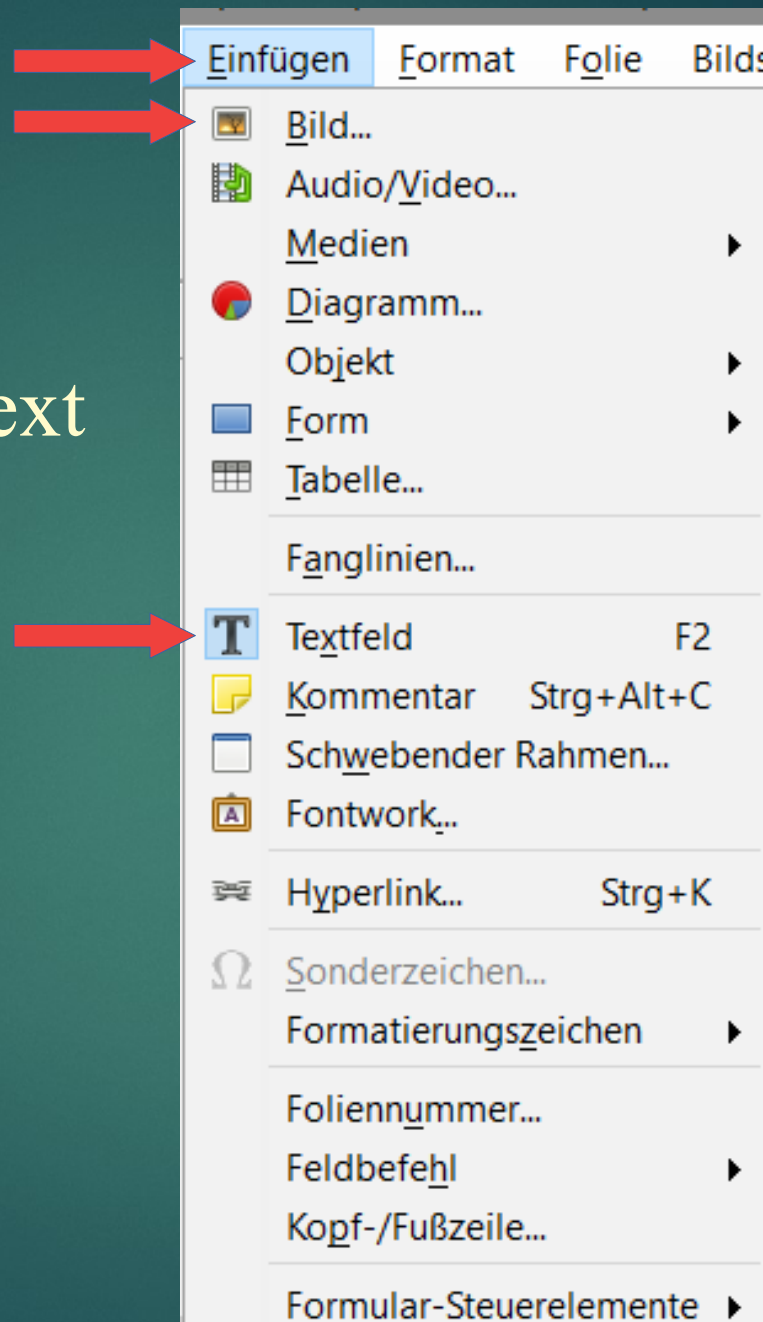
Einfügen Format Folie Bilds

ext

Bild...
Audio/Video...
Medien
Diagramm...
Objekt
Form
Tabelle...
Fanglinien...
Textfeld F2
Kommentar Strg+Alt+C
Schwebender Rahmen...
Fontwork...
Hyperlink... Strg+K
Sonderzeichen...
Formatierungszeichen
Foliennummer...
Feldbefehl
Kopf-/Fußzeile...
Formular-Steuerelemente